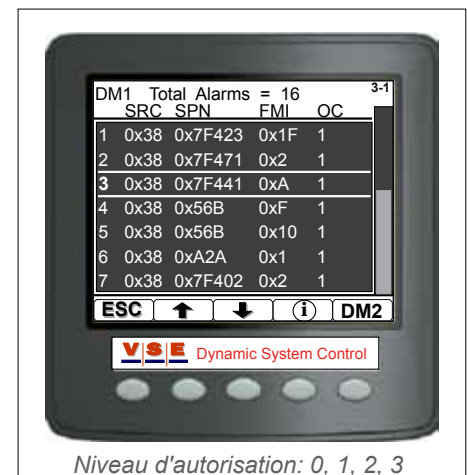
DM1 Total Alarms = 16
3-1

| | SRC | SPN | FMI | OC |
|---|---|---|---|---|
| 1 | 0x38 | 0x7F423 | 0x1F | 1 |
| 2 | 0x38 | 0x7F471 | 0x2 | 1 |
| 3 | 0x38 | 0x7F441 | 0xA | 1 |
| 4 | 0x38 | 0x56B | 0xF | 1 |
| 5 | 0x38 | 0x56B | 0x10 | 1 |
| 6 | 0x38 | 0xA2A | 0x1 | 1 |
| 7 | 0x38 | 0x7F402 | 0x2 | 1 |

ESC ↑ ↓ (i) DM2

V|S|E Dynamic System Control

Niveau d'autorisation: 0, 1, 2, 3